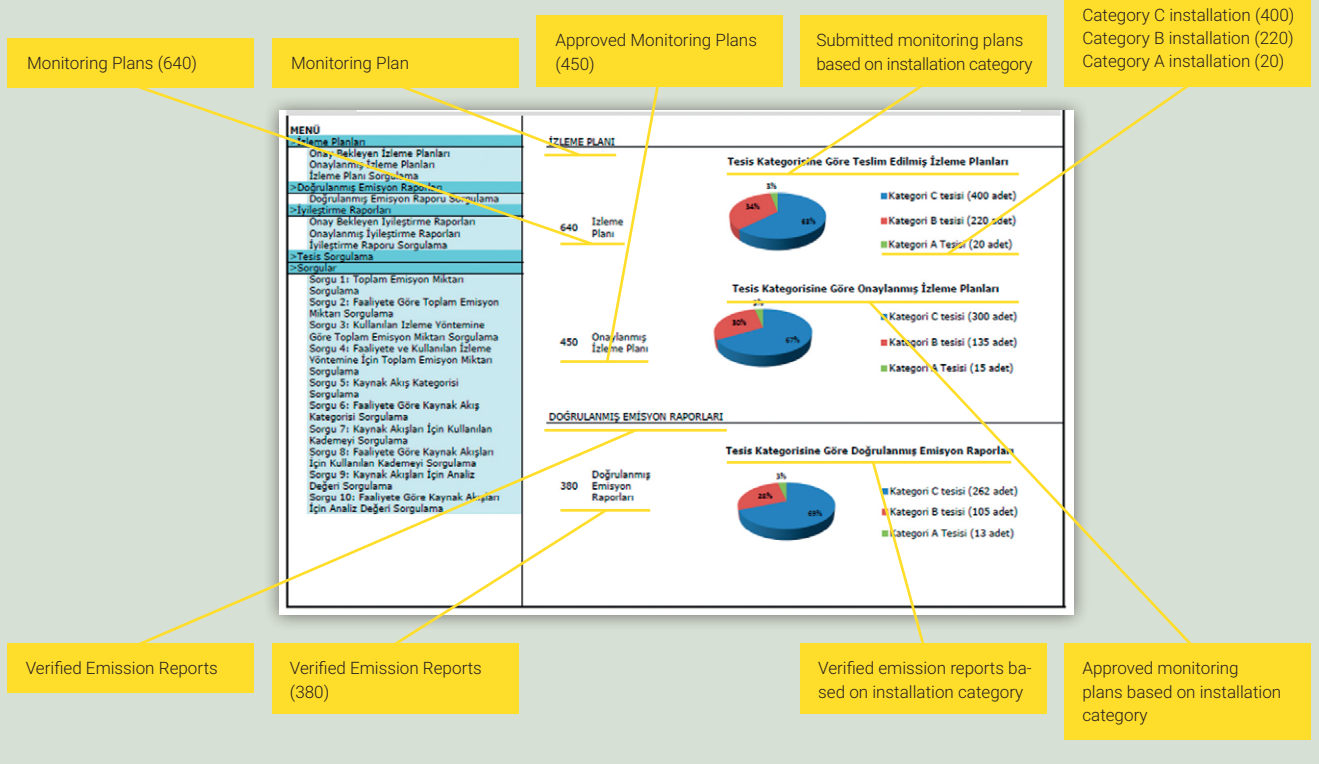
Monitoring Plans (640)

Monitoring Plan

Approved Monitoring Plans (450)

Submitted monitoring plans based on installation category

Category C installation (400)
Category B installation (220)
Category A installation (20)

MENÜ
>İzleme Planları
Onay Bekleyen İzleme Planları
Onaylanmış İzleme Planları
İzleme Planı Sorgulama
>Doğrulanmış Emisyon Raporları
Doğrulanmış Emisyon Raporu Sorgulama
>İyileştirme Raporları
Onay Bekleyen İyileştirme Raporları
Onaylanmış İyileştirme Raporları
İyileştirme Raporu Sorgulama
>Tesis Sorgulama
>Sorgular
Sorgu 1: Toplam Emisyon Miktarı Sorgulama
Sorgu 2: Faaliyete Göre Toplam Emisyon Miktarı Sorgulama
Sorgu 3: Kullanılan İzleme Yöntemine Göre Toplam Emisyon Miktarı Sorgulama
Sorgu 4: Faaliyete ve Kullanılan İzleme Yöntemine İçin Toplam Emisyon Miktarı Sorgulama
Sorgu 5: Kaynak Akış Kategorisi Sorgulama
Sorgu 6: Faaliyete Göre Kaynak Akış Kategorisi Sorgulama
Sorgu 7: Kaynak Akışları İçin Kullanılan Kademeyi Sorgulama
Sorgu 8: Faaliyete Göre Kaynak Akışları İçin Kullanılan Kademeyi Sorgulama
Sorgu 9: Kaynak Akışları İçin Analiz Değeri Sorgulama
Sorgu 10: Faaliyete Göre Kaynak Akışları İçin Analiz Değeri Sorgulama

İZLEME PLANI

640 İzleme Planı

Tesis Kategorisine Göre Teslim Edilmiş İzleme Planları
3%
34%
63%
Kategori C tesisi (400 adet)
Kategori B tesisi (220 adet)
Kategori A Tesisi (20 adet)

450 Onaylanmış İzleme Planı

Tesis Kategorisine Göre Onaylanmış İzleme Planları
3%
30%
67%
Kategori C tesisi (300 adet)
Kategori B tesisi (135 adet)
Kategori A Tesisi (15 adet)

DOĞRULANMIŞ EMİSYON RAPORLARI

380 Doğrulanmış Emisyon Raporları

Tesis Kategorisine Göre Doğrulanmış Emisyon Raporları
3%
28%
69%
Kategori C tesisi (262 adet)
Kategori B tesisi (105 adet)
Kategori A Tesisi (13 adet)

Verified Emission Reports

Verified Emission Reports (380)

Verified emission reports based on installation category

Approved monitoring plans based on installation category